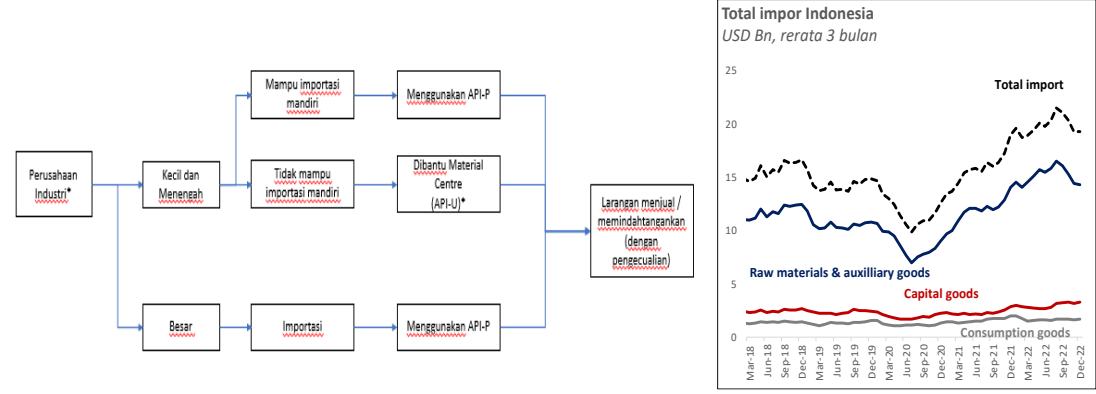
Perusahaan Industri*

Kecil dan Menengah

Mampu importasi mandiri

Menggunakan API-P

Tidak mampu importasi mandiri

Dibantu Material Centre (API-U)*

Larangan menjual / memindahtangankan (dengan pengecualian)

Besar

Importasi

Menggunakan API-P

Total impor Indonesia
USD Bn, rerata 3 bulan

25
20
15
10
5
0

Total import

Raw materials & auxilliary goods

Capital goods

Consumption goods

Mar-18
Jun-18
Sep-18
Dec-18
Mar-19
Jun-19
Sep-19
Dec-19
Mar-20
Jun-20
Sep-20
Dec-20
Mar-21
Jun-21
Sep-21
Dec-21
Mar-22
Jun-22
Sep-22
Dec-22